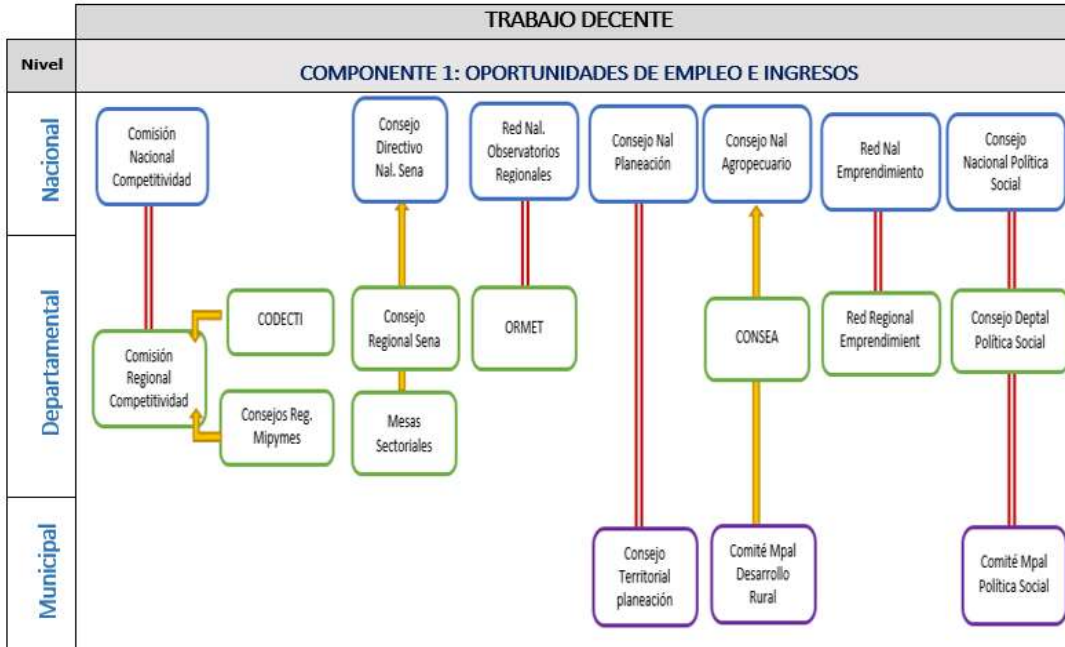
TRABAJO DECENTE

Nivel

COMPONENTE 1: OPORTUNIDADES DE EMPLEO E INGRESOS

Nacional

Departamental

Municipal

Comisión Nacional Competitividad

Consejo Directivo Nal. Sena

Red Nal. Observatorios Regionales

Consejo Nal Planeación

Consejo Nal Agropecuario

Red Nal Emprendimiento

Consejo Nacional Política Social

CODECTI

Comisión Regional Competitividad

Consejos Reg. Mipymes

Consejo Regional Sena

Mesas Sectoriales

ORMET

CONSEA

Red Regional Emprendimient

Consejo Deptal Política Social

Consejo Territorial planeación

Comité Mpal Desarrollo Rural

Comité Mpal Política Social